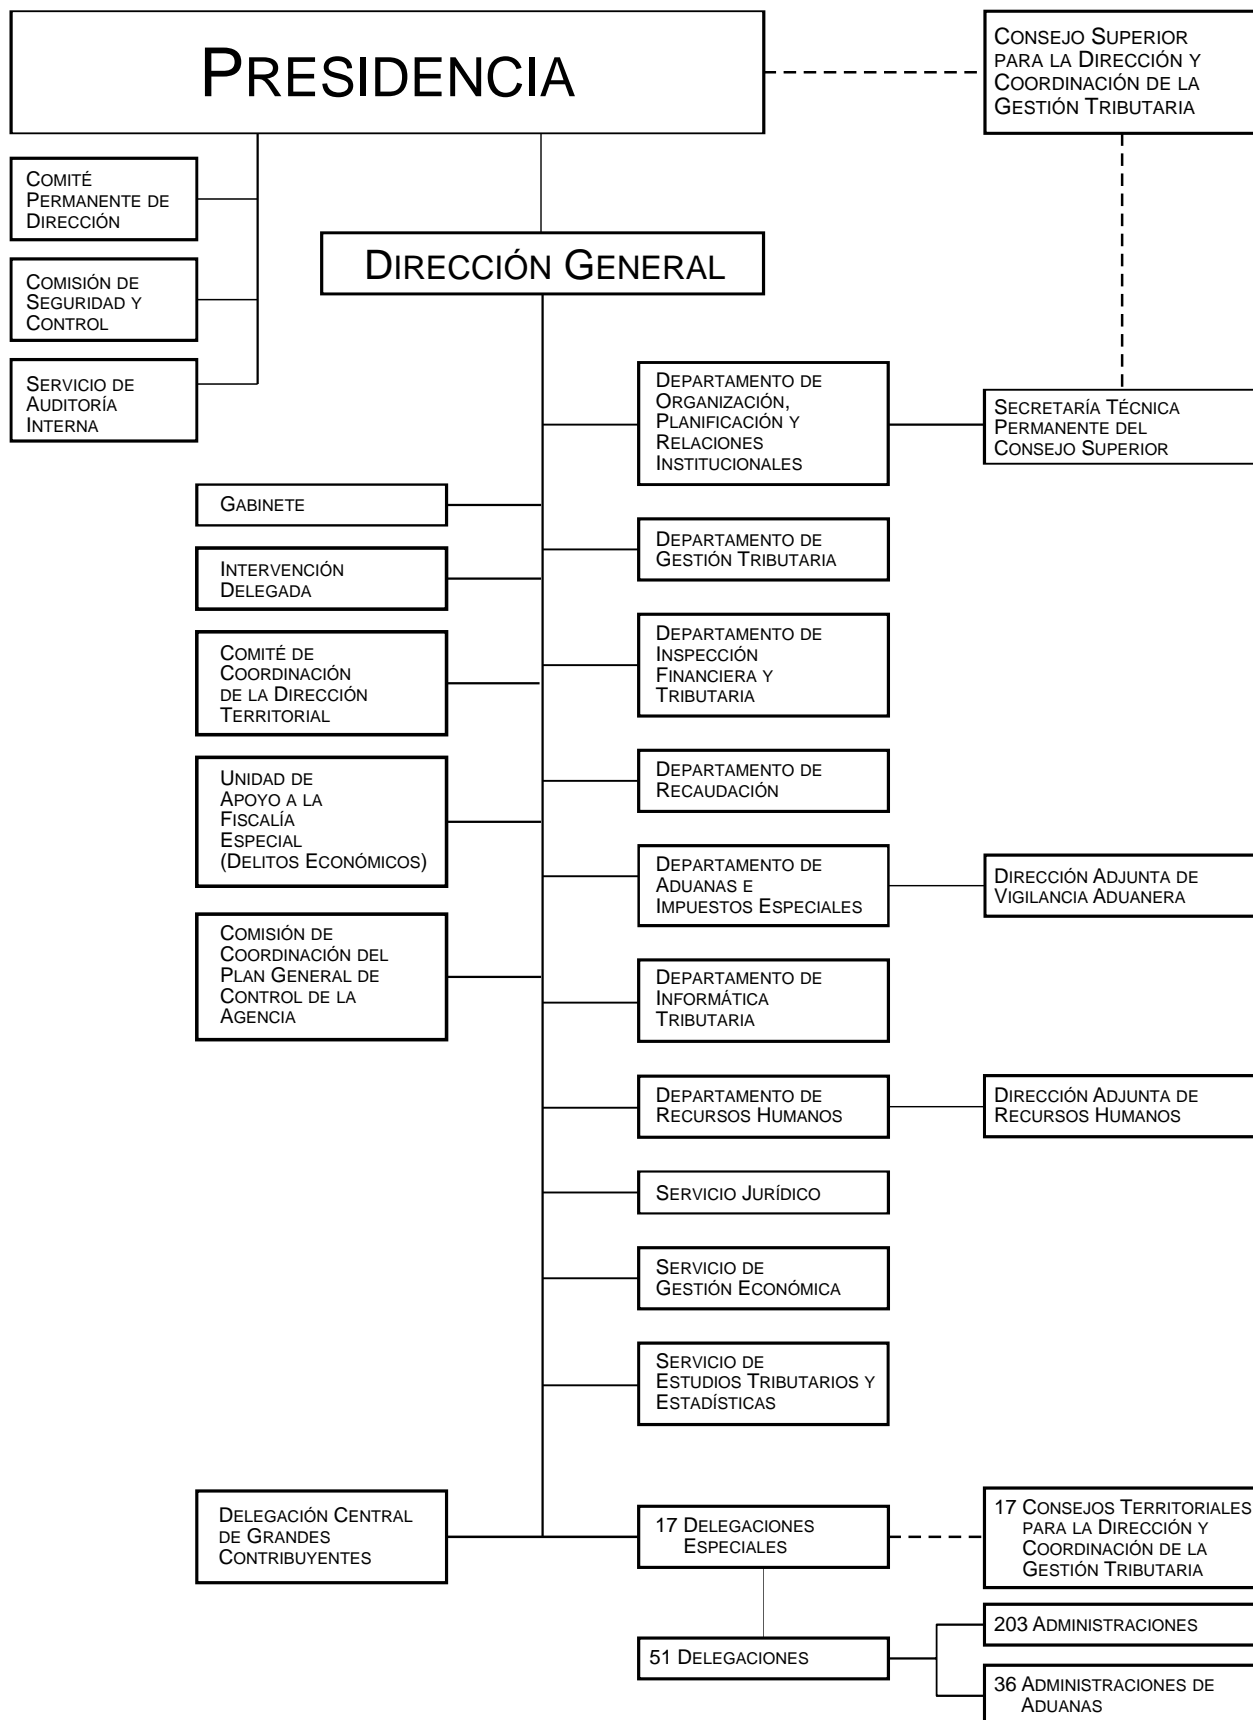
Presidencia

Consejo Superior para la Dirección y Coordinación de la Gestión Tributaria

Comité Permanente de Dirección

Comisión de Seguridad y Control

Servicio de Auditoría Interna

Dirección General

Departamento de Organización, Planificación y Relaciones Institucionales

Secretaría Técnica Permanente del Consejo Superior

Gabinete

Departamento de Gestión Tributaria

Intervención Delegada

Comité de Coordinación de la Dirección Territorial

Departamento de Inspección Financiera y Tributaria

Unidad de Apoyo a la Fiscalía Especial (Delitos Económicos)

Departamento de Recaudación

Departamento de Aduanas e Impuestos Especiales

Dirección Adjunta de Vigilancia Aduanera

Comisión de Coordinación del Plan General de Control de la Agencia

Departamento de Informática Tributaria

Departamento de Recursos Humanos

Dirección Adjunta de Recursos Humanos

Servicio Jurídico

Servicio de Gestión Económica

Servicio de Estudios Tributarios y Estadísticas

Delegación Central de Grandes Contribuyentes

17 Delegaciones Especiales

17 Consejos Territoriales para la Dirección y Coordinación de la Gestión Tributaria

51 Delegaciones

203 Administraciones

36 Administraciones de Aduanas